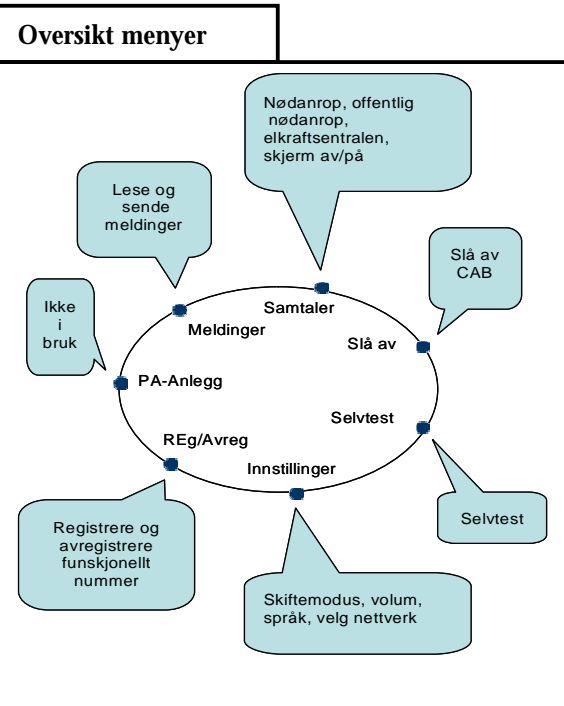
Oversikt menyer

Nødanrop, offentlig nødanrop, elkraftsentralen, skjerm av/på

Lese og sende meldinger

Slå av CAB

Ikke i bruk

Samtaler

Meldinger

Slå av

PA-Anlegg

Selvtest

REg/Avreg

Innstillinger

Registrere og avregistrere funskjonellt nummer

Selvtest

Skiftemodus, volum, språk, velg nettverk